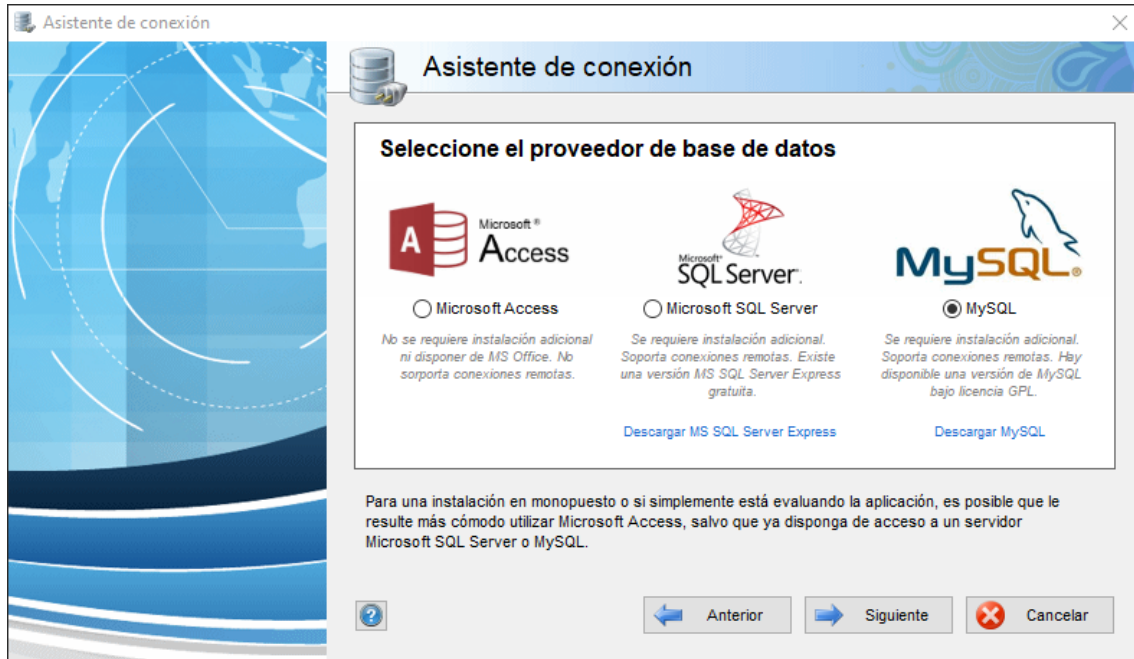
Asistente de conexión

Asistente de conexión

Seleccione el proveedor de base de datos

Microsoft® Access

Microsoft® SQL Server.

MySQL®

Microsoft Access

No se requiere instalación adicional ni disponer de MS Office. No soporta conexiones remotas.

Microsoft SQL Server

Se requiere instalación adicional. Soporta conexiones remotas. Existe una versión MS SQL Server Express gratuita.

Descargar MS SQL Server Express

MySQL

Se requiere instalación adicional. Soporta conexiones remotas. Hay disponible una versión de MySQL bajo licencia GPL.

Descargar MySQL

Para una instalación en monopuesto o si simplemente está evaluando la aplicación, es posible que le resulte más cómodo utilizar Microsoft Access, salvo que ya disponga de acceso a un servidor Microsoft SQL Server o MySQL.

Anterior

Siguiente

Cancelar